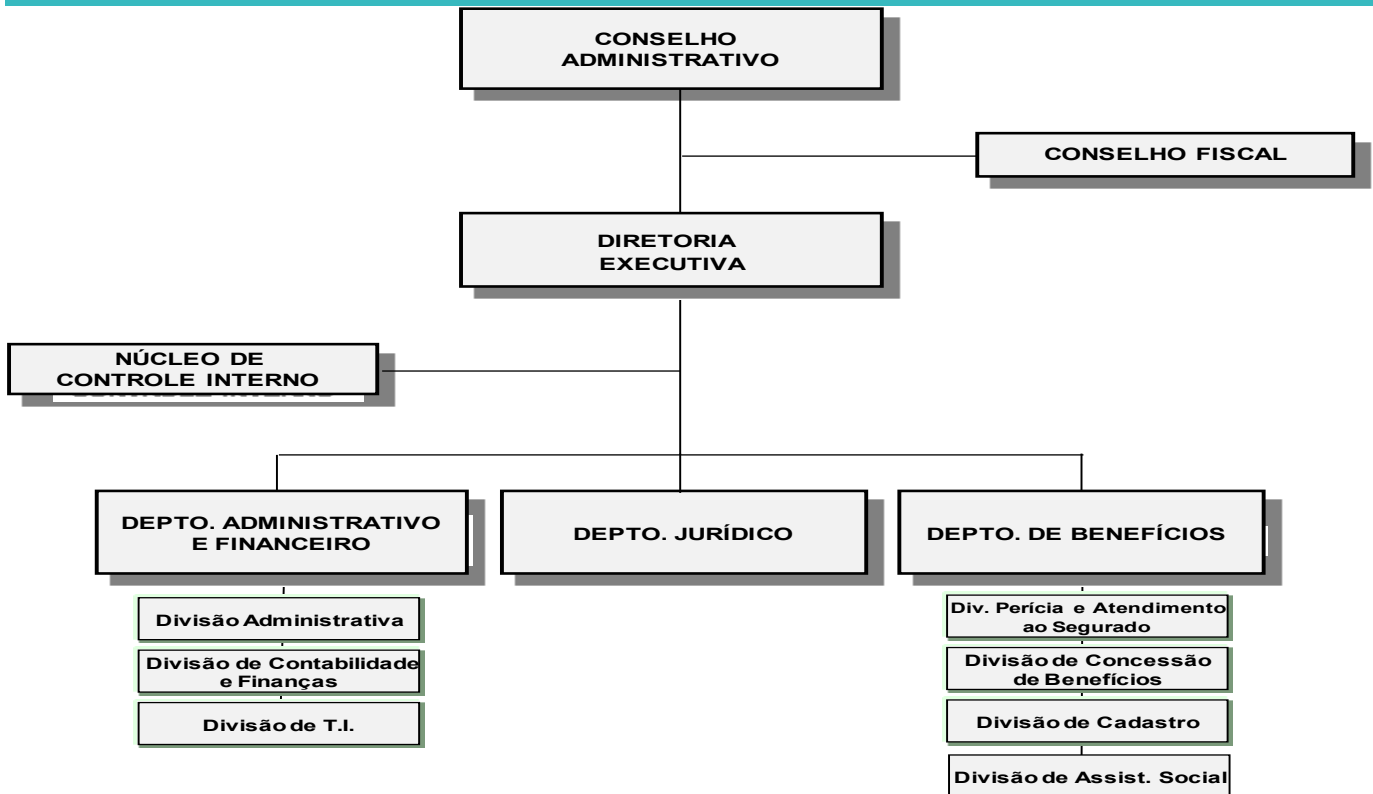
CONSELHO ADMINISTRATIVO

CONSELHO FISCAL

DIRETORIA EXECUTIVA

NÚCLEO DE CONTROLE INTERNO

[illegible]

DEPTO. ADMINISTRATIVO E FINANCEIRO

DEPTO. JURÍDICO

DEPTO. DE BENEFÍCIOS

Divisão Administrativa

Divisão de Contabilidade e Finanças

Divisão de T.I.

Div. Perícia e Atendimento ao Segurado

Divisão de Concessão de Benefícios

Divisão de Cadastro

Divisão de Assist. Social